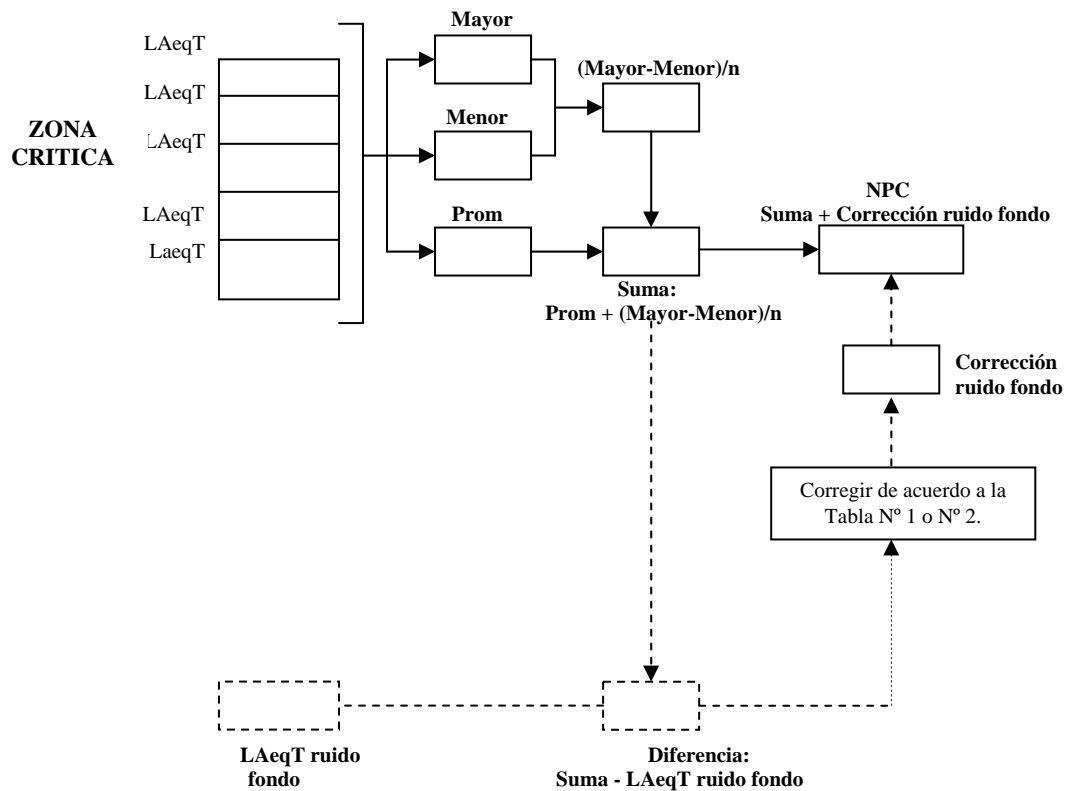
ZONA CRITICA

LAeqT
LAeqT
LAeqT
LAeqT
LaeqT

Mayor

Menor

Prom

(Mayor-Menor)/n

Suma:
Prom + (Mayor-Menor)/n

NPC
Suma + Corrección ruido fondo

Corrección ruido fondo

Corregir de acuerdo a la Tabla Nº 1 o Nº 2.

LAeqT ruido fondo

Diferencia:
Suma - LAeqT ruido fondo